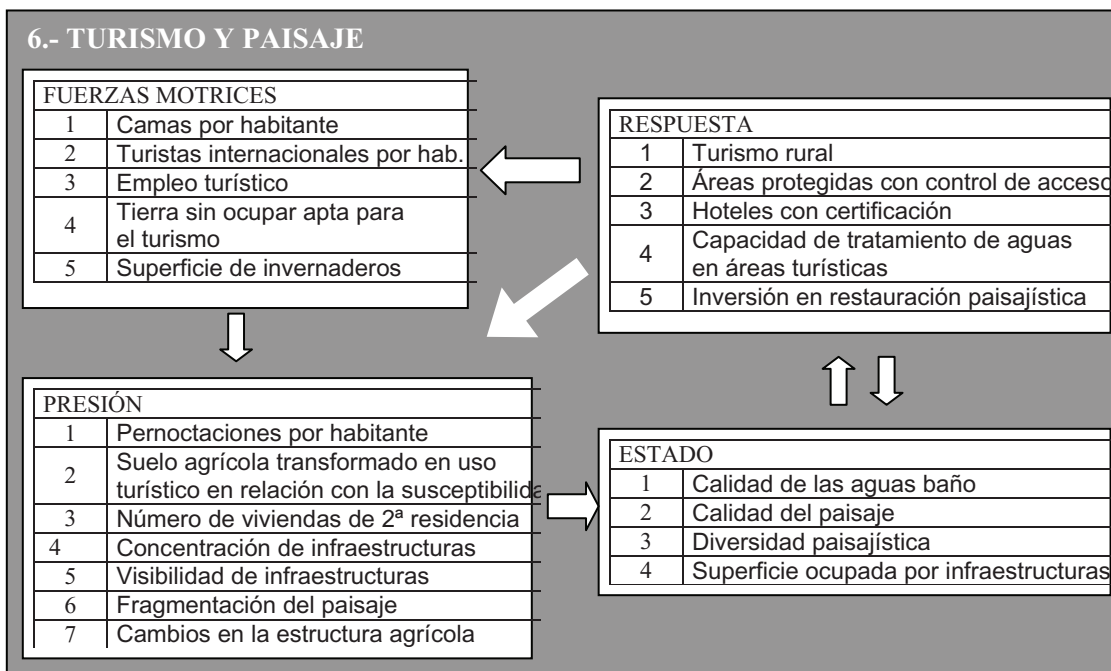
6.- TURISMO Y PAISAJE

| FUERZAS MOTRICES | |
|---|---|
| 1 | Camas por habitante |
| 2 | Turistas internacionales por hab. |
| 3 | Empleo turístico |
| 4 | Tierra sin ocupar apta para el turismo |
| 5 | Superficie de invernaderos |

| RESPUESTA | |
|---|---|
| 1 | Turismo rural |
| 2 | Áreas protegidas con control de acceso |
| 3 | Hoteles con certificación |
| 4 | Capacidad de tratamiento de aguas en áreas turísticas |
| 5 | Inversión en restauración paisajística |

| PRESIÓN | |
|---|---|
| 1 | Pernoctaciones por habitante |
| 2 | Suelo agrícola transformado en uso turístico en relación con la susceptibilida |
| 3 | Número de viviendas de 2ª residencia |
| 4 | Concentración de infraestructuras |
| 5 | Visibilidad de infraestructuras |
| 6 | Fragmentación del paisaje |
| 7 | Cambios en la estructura agrícola |

| ESTADO | |
|---|---|
| 1 | Calidad de las aguas baño |
| 2 | Calidad del paisaje |
| 3 | Diversidad paisajística |
| 4 | Superficie ocupada por infraestructuras |